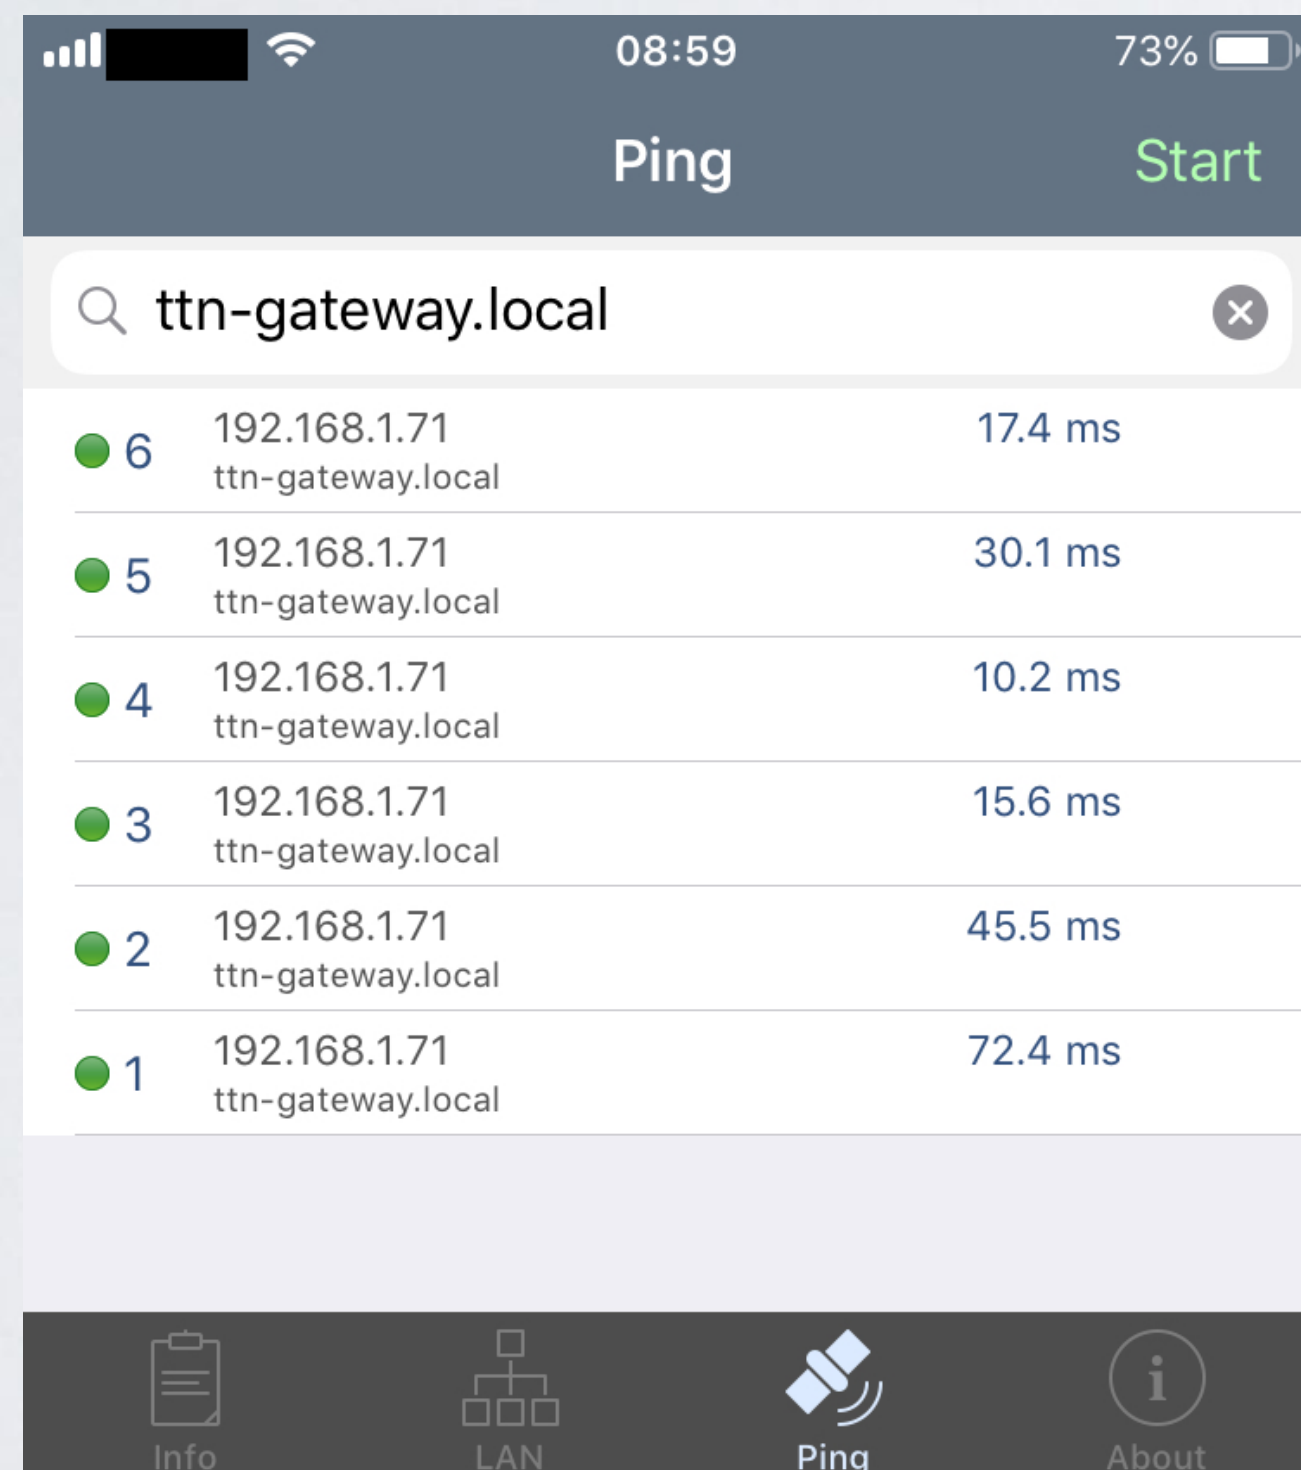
08:59 73%

Ping Start

ttn-gateway.local

| | | |
|---|---|---|
| 6 | 192.168.1.71 ttn-gateway.local | 17.4 ms |
| 5 | 192.168.1.71 ttn-gateway.local | 30.1 ms |
| 4 | 192.168.1.71 ttn-gateway.local | 10.2 ms |
| 3 | 192.168.1.71 ttn-gateway.local | 15.6 ms |
| 2 | 192.168.1.71 ttn-gateway.local | 45.5 ms |
| 1 | 192.168.1.71 ttn-gateway.local | 72.4 ms |

Info LAN Ping About